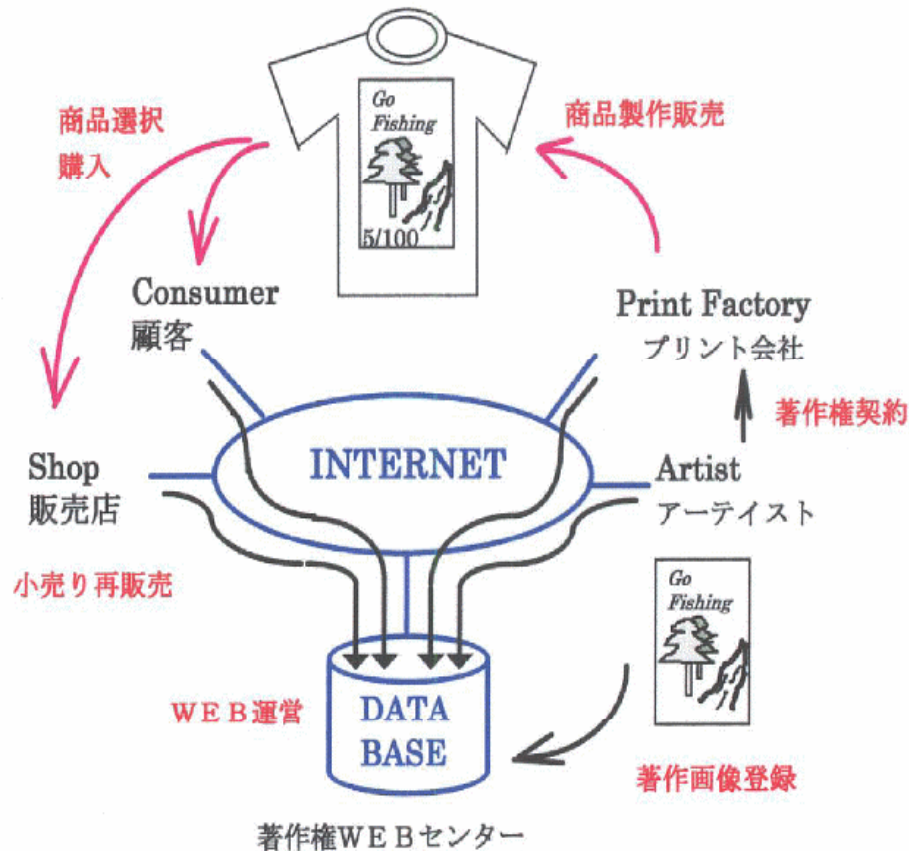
Go Fishing

5/100

商品選択
購入

商品製作販売

Consumer
顧客

Print Factory
プリント会社

著作権契約

Shop
販売店

INTERNET

Artist
アーティスト

小売り再販売

Go Fishing

WEB運営

DATA BASE

著作画像登録

著作権WEBセンター